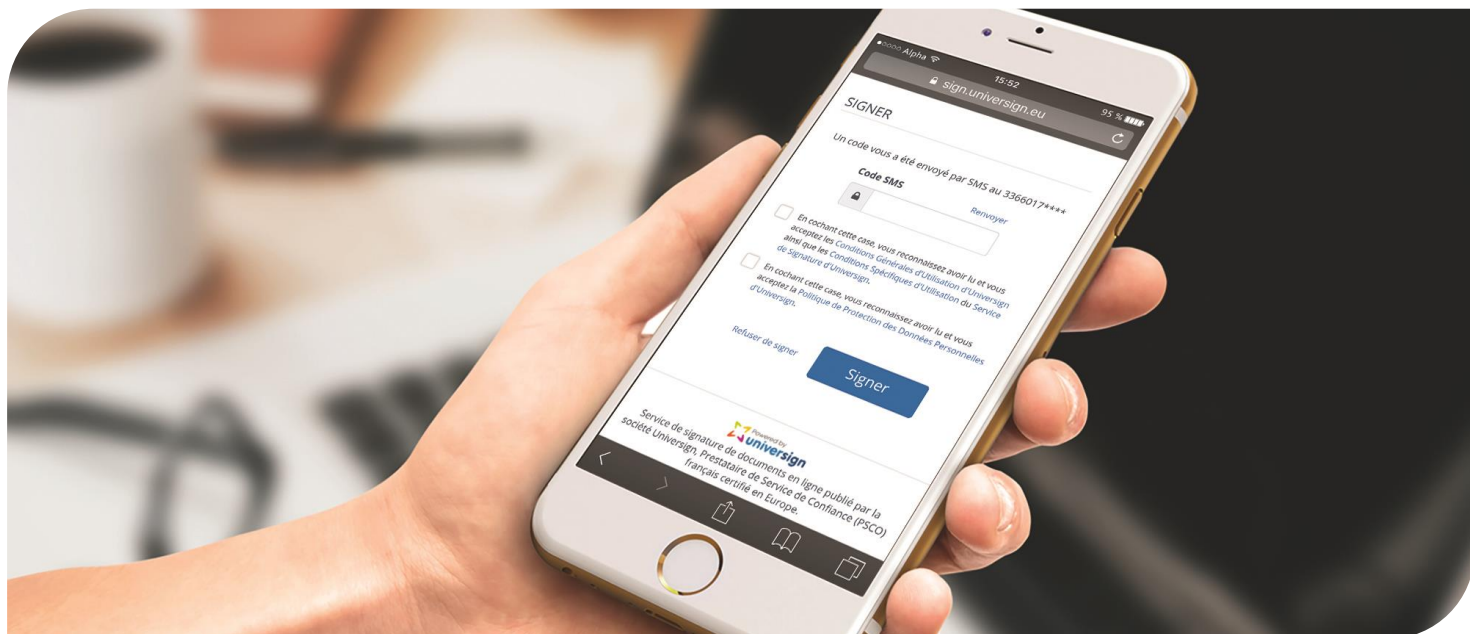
●○○○○ Alpha
15:52
95 %
sign.universign.eu

SIGNER

Un code vous a été envoyé par SMS au 3366017****

Code SMS

Renvoyer

En cochant cette case, vous reconnaissez avoir lu et vous acceptez les Conditions Générales d'Utilisation d'Universign ainsi que les Conditions Spécifiques d'Utilisation du Service de Signature d'Universign.

En cochant cette case, vous reconnaissez avoir lu et vous acceptez la Politique de Protection des Données Personnelles d'Universign.

Refuser de signer

Signer

Powered by universign

Service de signature de documents en ligne publié par la société Universign, Prestataire de Service de Confiance (PSCO) français certifié en Europe.